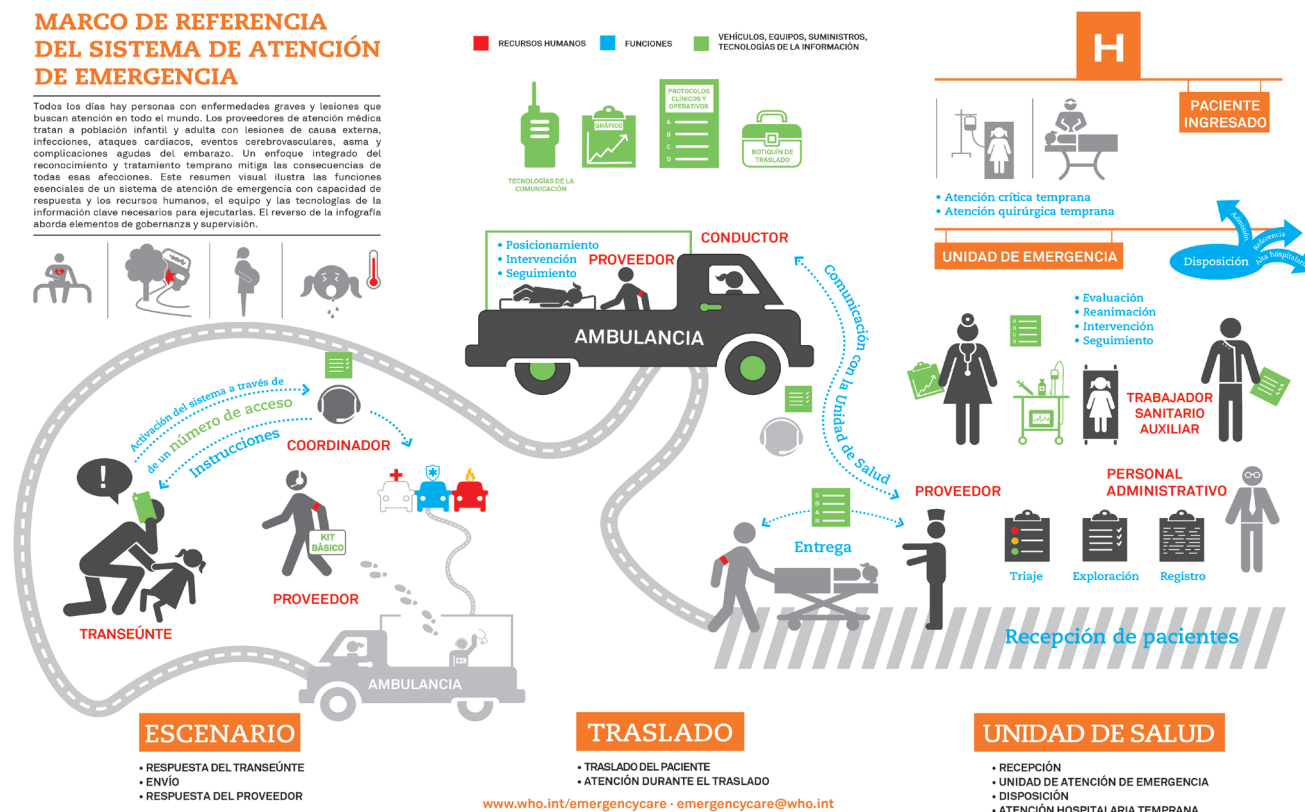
MARCO DE REFERENCIA DEL SISTEMA DE ATENCIÓN DE EMERGENCIA

Todos los días hay personas con enfermedades graves y lesiones que buscan atención en todo el mundo. Los proveedores de atención médica tratan a población infantil y adulta con lesiones de causa externa, infecciones, ataques cardiacos, eventos cerebrovasculares, asma y complicaciones agudas del embarazo. Un enfoque integrado del reconocimiento y tratamiento temprano mitiga las consecuencias de todas esas afecciones. Este resumen visual ilustra las funciones esenciales de un sistema de atención de emergencia con capacidad de respuesta y los recursos humanos, el equipo y las tecnologías de la información clave necesarios para ejecutarlas. El reverso de la infografía aborda elementos de gobernanza y supervisión.

RECURSOS HUMANOS
FUNCIONES
VEHÍCULOS, EQUIPOS, SUMINISTROS, TECNOLOGÍAS DE LA INFORMACIÓN

TECNOLOGÍAS DE LA COMUNICACIÓN
GRÁFICO
PROTOCOLOS CLÍNICOS Y OPERATIVOS
A B C D E
BOTIQUÍN DE TRASLADO

H
PACIENTE INGRESADO
• Atención crítica temprana
• Atención quirúrgica temprana
UNIDAD DE EMERGENCIA
Disposición
Admisión
Referencia
Alta hospitalaria

• Posicionamiento
• Intervención
• Seguimiento
PROVEEDOR
CONDUCTOR
AMBULANCIA

Comunicación con la Unidad de Salud

• Evaluación
• Reanimación
• Intervención
• Seguimiento
TRABAJADOR SANITARIO AUXILIAR
PERSONAL ADMINISTRATIVO
PROVEEDOR
Triaje
Exploración
Registro

Activación del sistema a través de un número de acceso
Instrucciones
COORDINADOR
TRANSEÚNTE
KIT BÁSICO
PROVEEDOR
AMBULANCIA
S B A R
Entrega
Recepción de pacientes

ESCENARIO
• RESPUESTA DEL TRANSEÚNTE
• ENVÍO
• RESPUESTA DEL PROVEEDOR

TRASLADO
• TRASLADO DEL PACIENTE
• ATENCIÓN DURANTE EL TRASLADO

UNIDAD DE SALUD
• RECEPCIÓN
• UNIDAD DE ATENCIÓN DE EMERGENCIA
• DISPOSICIÓN
• ATENCIÓN HOSPITALARIA TEMPRANA

www.who.int/emergencycare - emergencycare@who.int